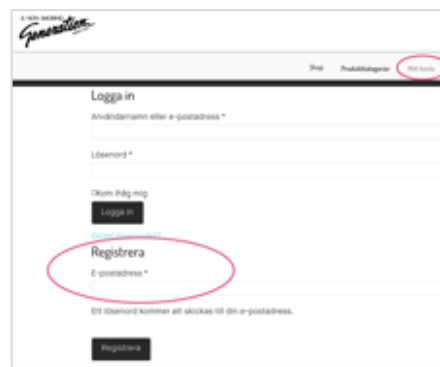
A NON SMOKING Generation

Shop Produktkategorier Mitt konto

Logga in

Användarnamn eller e-postadress *

Lösenord *

Kom ihåg mig

Logga in

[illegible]

Registrera

E-postadress *

Ett lösenord kommer att skickas till din e-postadress.

Registrera